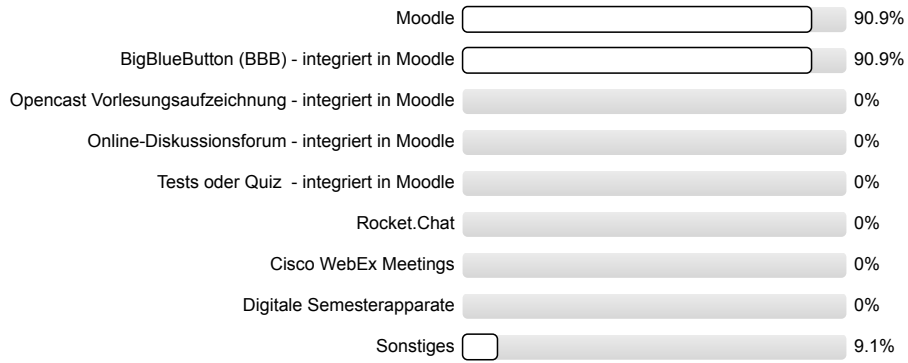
| | |
|---|---|
| Moodle | 90.9% |
| BigBlueButton (BBB) - integriert in Moodle | 90.9% |
| Opencast Vorlesungsaufzeichnung - integriert in Moodle | 0% |
| Online-Diskussionsforum - integriert in Moodle | 0% |
| Tests oder Quiz - integriert in Moodle | 0% |
| Rocket.Chat | 0% |
| Cisco WebEx Meetings | 0% |
| Digitale Semesterapparate | 0% |
| Sonstiges | 9.1% |